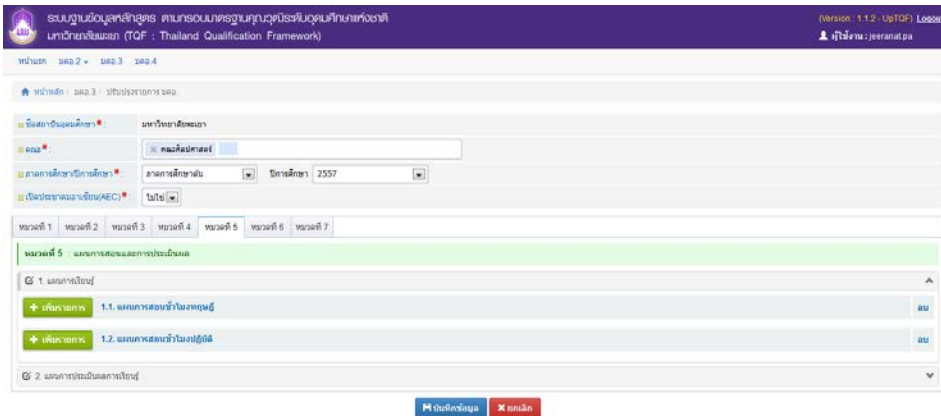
ระบบฐานข้อมูลหลักสูตร ตามกรอบมาตรฐานคุณวุฒิระดับอุดมศึกษาแห่งชาติ
มหาวิทยาลัยพะเยา (TQF : Thailand Qualification Framework)

(Version : 1.1.2 - UpTQF) Logout
ผู้ใช้งาน : jeeranat.pa

หน้าแรก มคอ.2 มคอ.3 มคอ.4

หน้าหลัก / มคอ.3 / ปรับปรุงรายการ มคอ.

ชื่อสถาบันอุดมศึกษา* : มหาวิทยาลัยพะเยา

คณะ* : × คณะศิลปศาสตร์

ภาคการศึกษา/ปีการศึกษา* : ภาคการศึกษาต้น ปีการศึกษา 2557

เปิดประชาคมอาเซียน(AEC)* : ไม่ใช่

หมวดที่ 1 หมวดที่ 2 หมวดที่ 3 หมวดที่ 4 หมวดที่ 5 หมวดที่ 6 หมวดที่ 7

หมวดที่ 5 : แผนการสอนและการประเมินผล

1. แผนการเรียนรู้

+ เพิ่มรายการ 1.1. แผนการสอนชั่วโมงทฤษฎี ลบ

+ เพิ่มรายการ 1.2. แผนการสอนชั่วโมงปฏิบัติ ลบ

2. แผนการประเมินผลการเรียนรู้

บันทึกข้อมูล ยกเลิก